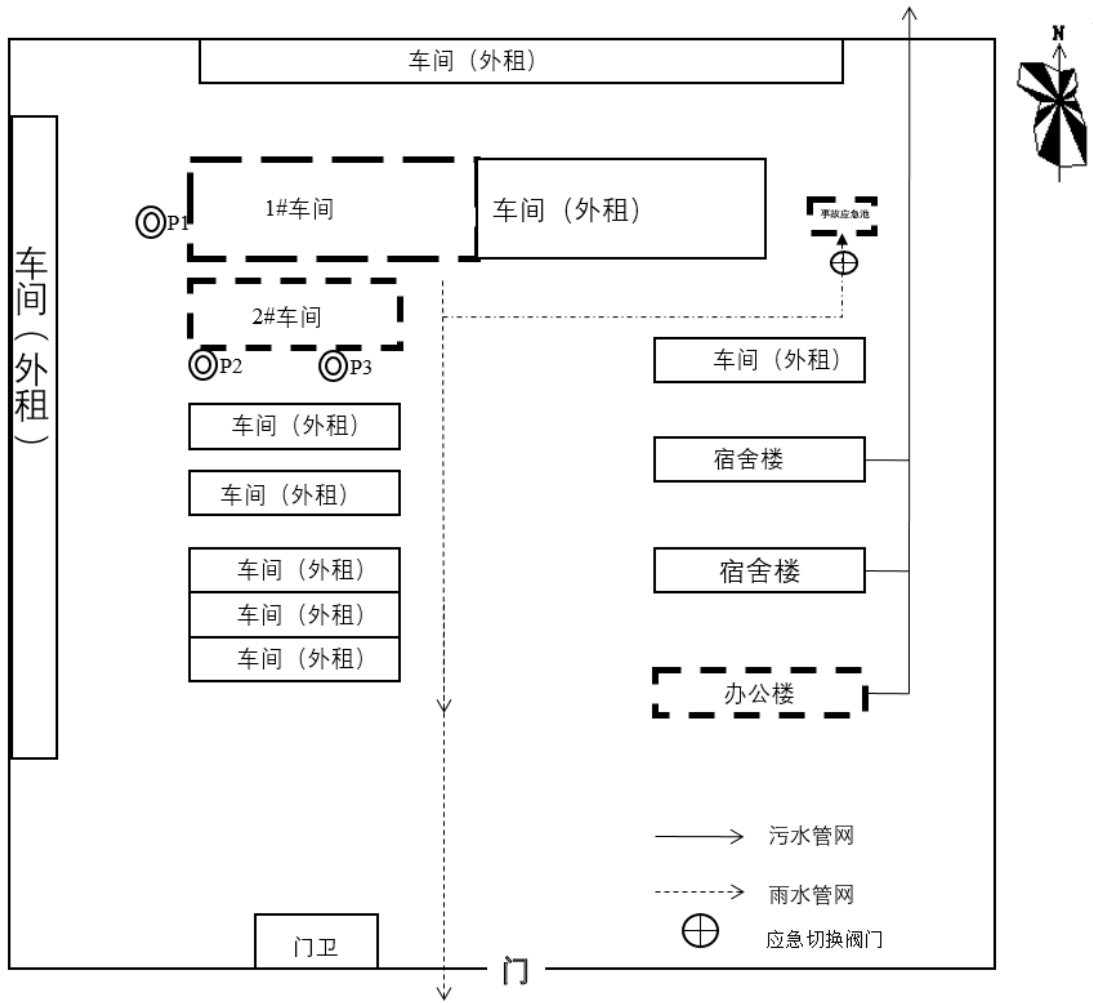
N

车间（外租）

1#车间

车间（外租）

事故应急池

P1

车间（外租）

2#车间

P2

P3

车间（外租）

车间（外租）

宿舍楼

车间（外租）

宿舍楼

车间（外租）

车间（外租）

车间（外租）

办公楼

污水管网

雨水管网

应急切换阀门

门卫

门